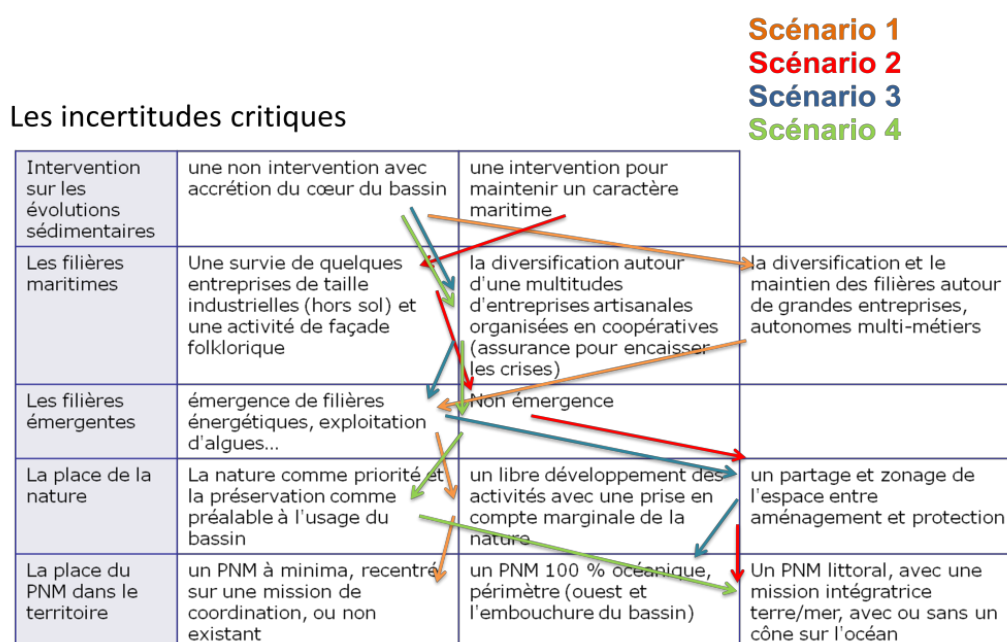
Scénario 1
Scénario 2
Scénario 3
Scénario 4

Les incertitudes critiques

| Intervention sur les évolutions sédimentaires | une non intervention avec accrétion du cœur du bassin | une intervention pour maintenir un caractère maritime | |
|---|---|---|---|
| Les filières maritimes | Une survie de quelques entreprises de taille industrielles (hors sol) et une activité de façade folklorique | la diversification autour d'une multitudes d'entreprises artisanales organisées en coopératives (assurance pour encaisser les crises) | la diversification et le maintien des filières autour de grandes entreprises, autonomes multi-métiers |
| Les filières émergentes | émergence de filières énergétiques, exploitation d'algues… | Non émergence | |
| La place de la nature | La nature comme priorité et la préservation comme préalable à l'usage du bassin | un libre développement des activités avec une prise en compte marginale de la nature | un partage et zonage de l'espace entre aménagement et protection |
| La place du PNM dans le territoire | un PNM à minima, recentré sur une mission de coordination, ou non existant | un PNM 100 % océanique, périmètre (ouest et l'embouchure du bassin) | Un PNM littoral, avec une mission intégratrice terre/mer, avec ou sans un cône sur l'océan |